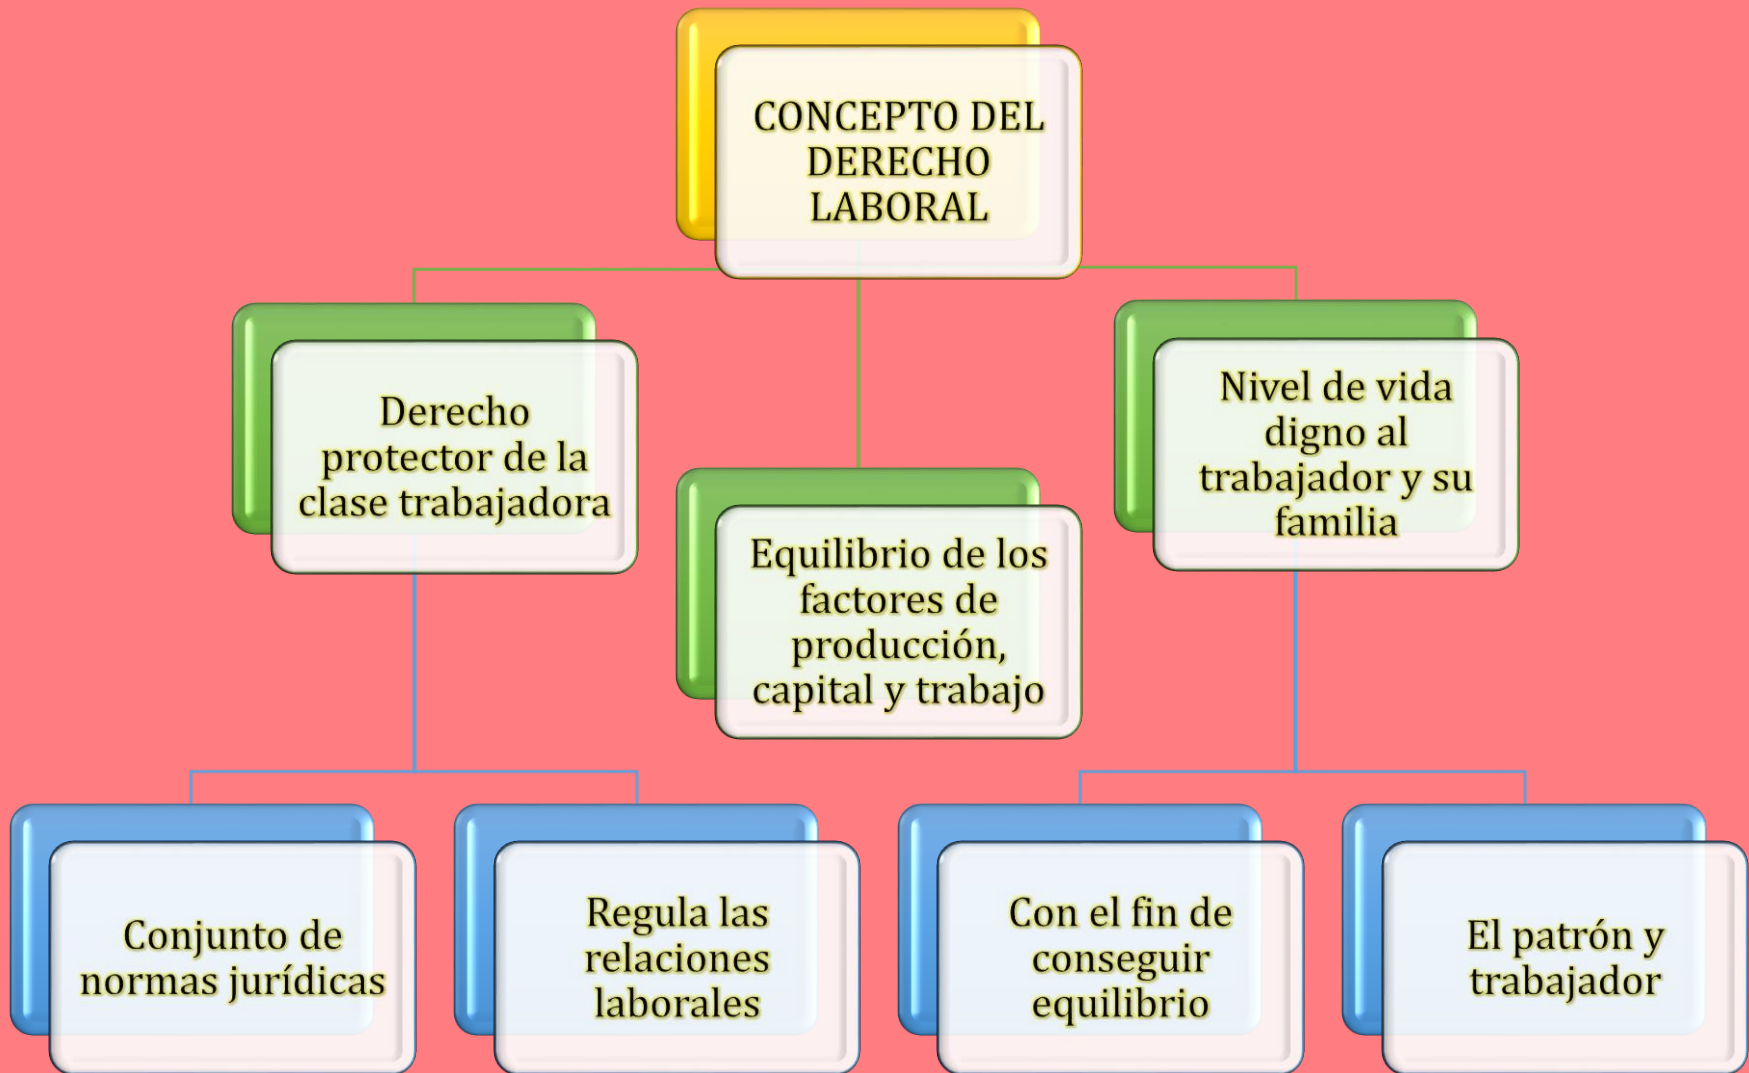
CONCEPTO DEL DERECHO LABORAL

Derecho protector de la clase trabajadora

Equilibrio de los factores de producción, capital y trabajo

Nivel de vida digno al trabajador y su familia

Conjunto de normas jurídicas

Regula las relaciones laborales

Con el fin de conseguir equilibrio

El patrón y trabajador